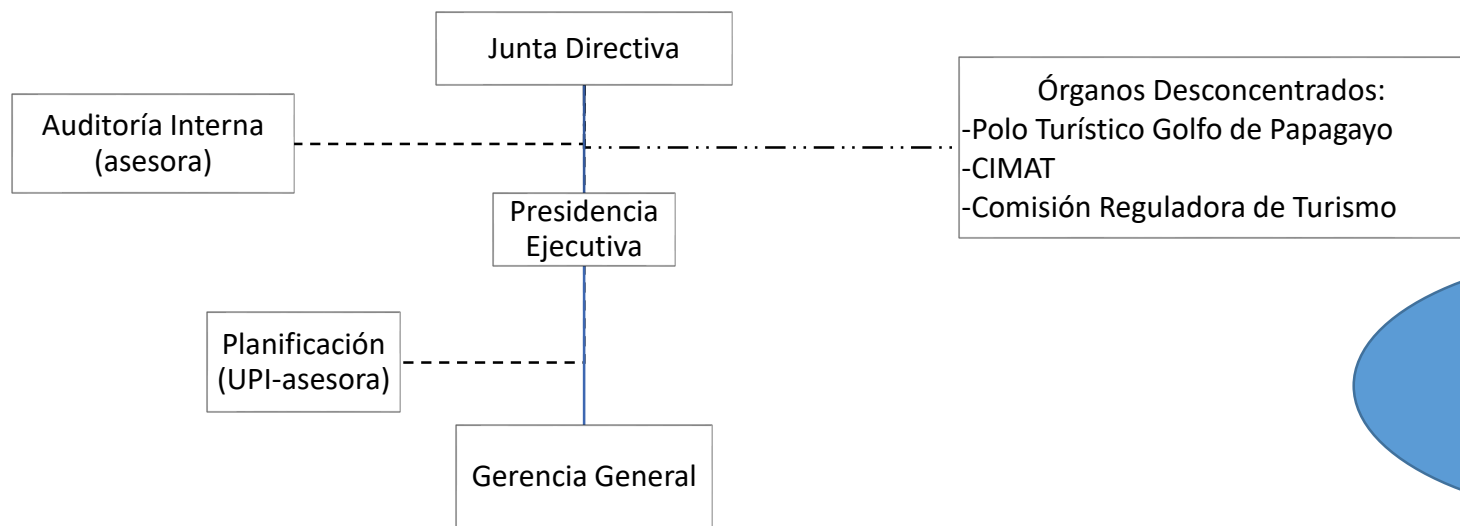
Junta Directiva

Auditoría Interna (asesora)

Órganos Desconcentrados:
-Polo Turístico Golfo de Papagayo
-CIMAT
-Comisión Reguladora de Turismo

Presidencia Ejecutiva

Planificación (UPI-asesora)

Gerencia General